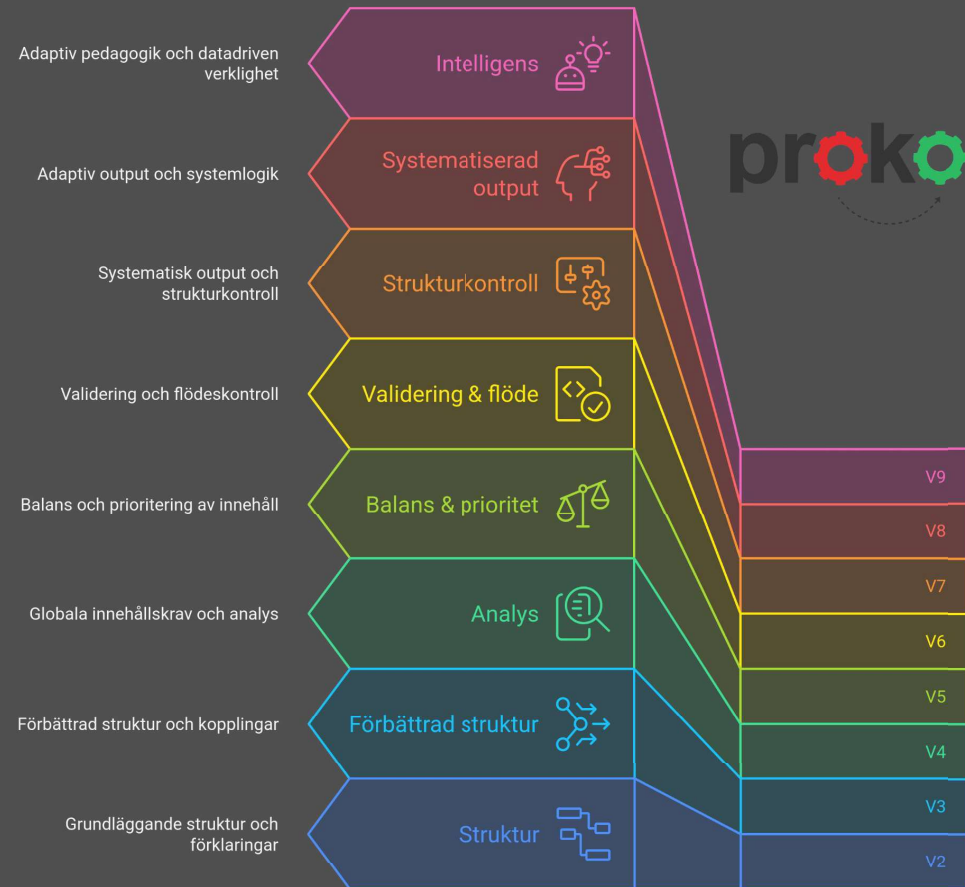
Adaptiv pedagogik och datadriven verklighet

Intelligens

Adaptiv output och systemlogik

Systematiserad output

Systematisk output och strukturkontroll

Strukturkontroll

Validering och flödeskontroll

Validering & flöde

Balans och prioritering av innehåll

Balans & prioritet

Globala innehållskrav och analys

Analys

Förbättrad struktur och kopplingar

Förbättrad struktur

Grundläggande struktur och förklaringar

Struktur

proko

V9
V8
V7
V6
V5
V4
V3
V2